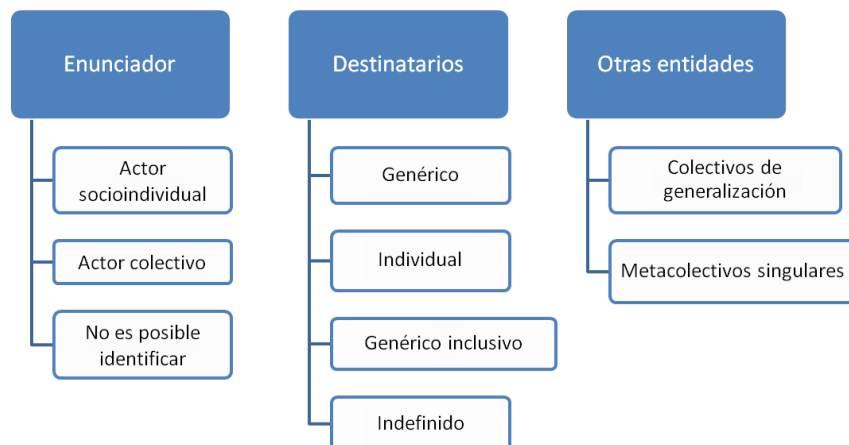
Enunciador

Actor socioindividual

Actor colectivo

No es posible identificar

Destinatarios

Genérico

Individual

Genérico inclusivo

Indefinido

Otras entidades

Colectivos de generalización

Metacolectivos singulares